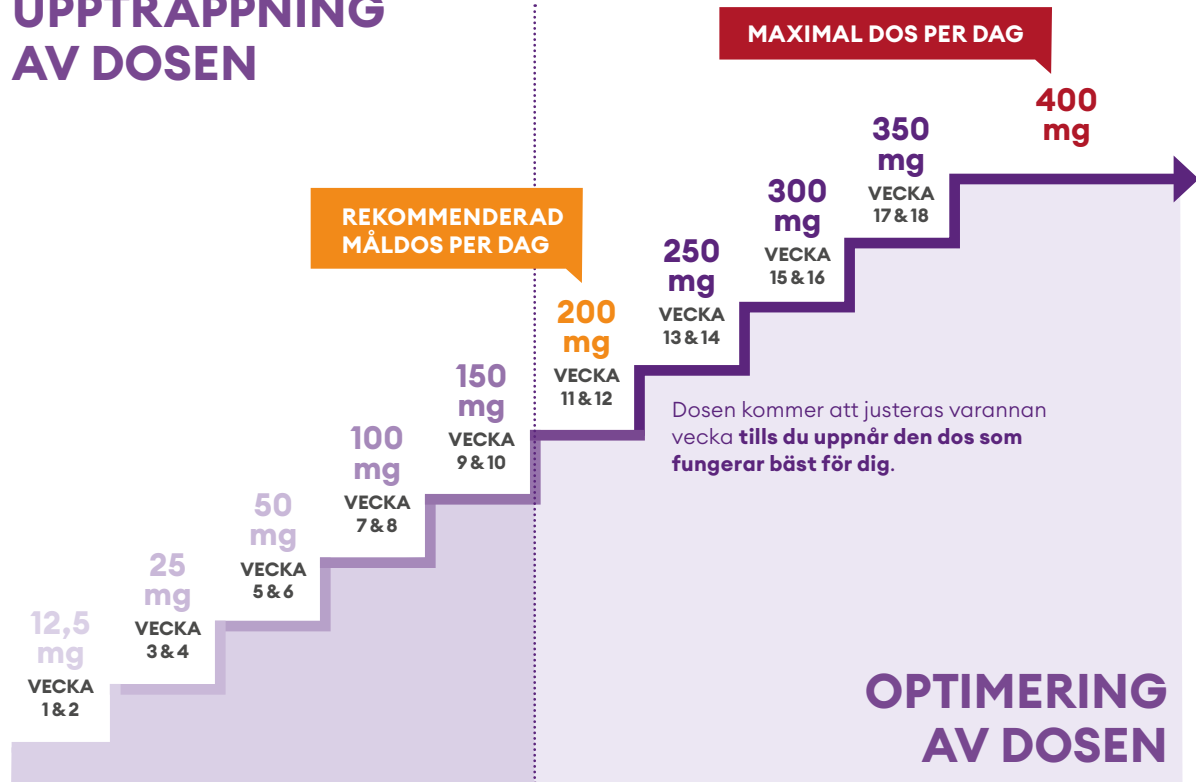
UPPTRAPPNING AV DOSEN

MAXIMAL DOS PER DAG

400 mg

350 mg VECKA 17 & 18

300 mg VECKA 15 & 16

250 mg VECKA 13 & 14

REKOMMENDERAD MÅLDOS PER DAG

200 mg VECKA 11 & 12

150 mg VECKA 9 & 10

100 mg VECKA 7 & 8

50 mg VECKA 5 & 6

25 mg VECKA 3 & 4

12,5 mg VECKA 1 & 2

Dosen kommer att justeras varannan vecka **tills du uppnår den dos som fungerar bäst för dig**.

OPTIMERING AV DOSEN